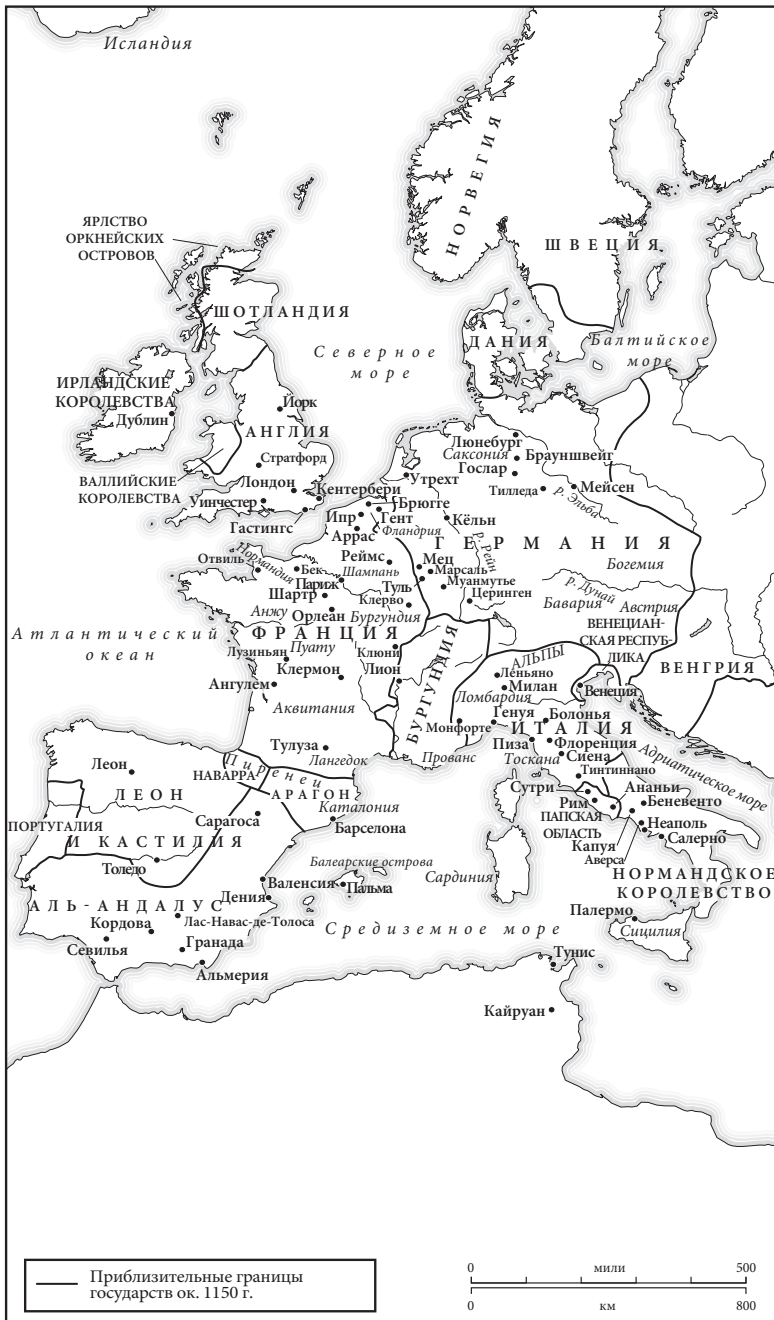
Исландия

НОРВЕГИЯ

ЯРЛСТВО ОРКНЕЙСКИХ ОСТРОВОВ

ШВЕЦИЯ

ШОТЛАНДИЯ

Северное море

ДАНИЯ

Балтийское море

ИРЛАНДСКИЕ КОРОЛЕВСТВА

Дублин

Йорк

АНГЛИЯ

Стратфорд

ВАЛЛИЙСКИЕ КОРОЛЕВСТВА

Лондон

Уинчестер

Кентербери

Гастингс

Люнебург

Саксония

Брауншвейг

Гослар

Утрехт

Тилледа

р. Эльба

Мейсен

Брюгге

Ипр

Гент

Фландрия

Кёльн

Аррас

ГЕРМАНИЯ

Реймс

р. Рейн

Отвиль

Нормандия

Бек

Париж

Шампань

Мец

Марсаль

Муанмутье

Богемия

Шартр

Туль

Клерво

Церинген

р. Дунай

Бавария

Австрия

Анжу

Орлеан

Бургундия

ВЕНЕЦИАНСКАЯ РЕСПУБЛИКА

Атлантический океан

Пуату

ФРАНЦИЯ

Лузиньян

Клюни

Клермон

Лион

БУРГУНДИЯ

АЛЬПЫ

Леньяно

ВЕНГРИЯ

Ангулем

Милан

Венеция

Аквитания

Ломбардия

Монфорте

Генуя

Болонья

ИТАЛИЯ

Тулуза

Пиза

Флоренция

Леон

НАВАРРА

Пиренеи

Лангедок

Прованс

Тоскана

Сиена

Адриатическое море

Тинтиннано

ЛЕОН

АРАГОН

Сутри

Ананьи

Каталония

Рим

Беневенто

ПОРТУГАЛИЯ

Сарагоса

ПАПСКАЯ ОБЛАСТЬ

Неаполь

И КАСТИЛИЯ

Барселона

Капуя

Салерно

Толедо

Балеарские острова

Аверса

Сардиния

НОРМАНДСКОЕ КОРОЛЕВСТВО

АЛЬ-АНДАЛУС

Дения

Валенсия

Пальма

Кордова

Лас-Навас-де-Толоса

Средиземное море

Палермо

Севилья

Гранада

Сицилия

Альмерия

Тунис

Кайруан

Приблизительные границы государств ок. 1150 г.

0 мили 500

0 км 800